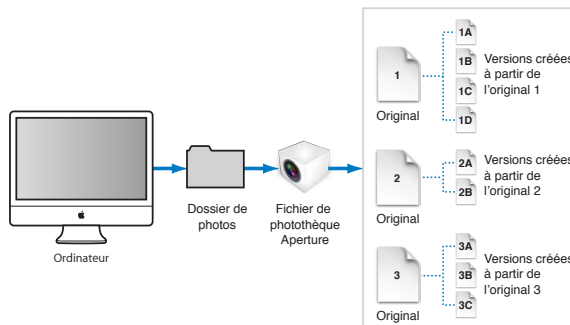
Ordinateur

Dossier de photos

Fichier de photothèque Aperture

1
Original

1A
1B
1C
1D

Versions créées à partir de l'original 1

2
Original

2A
2B

Versions créées à partir de l'original 2

3
Original

3A
3B
3C

Versions créées à partir de l'original 3